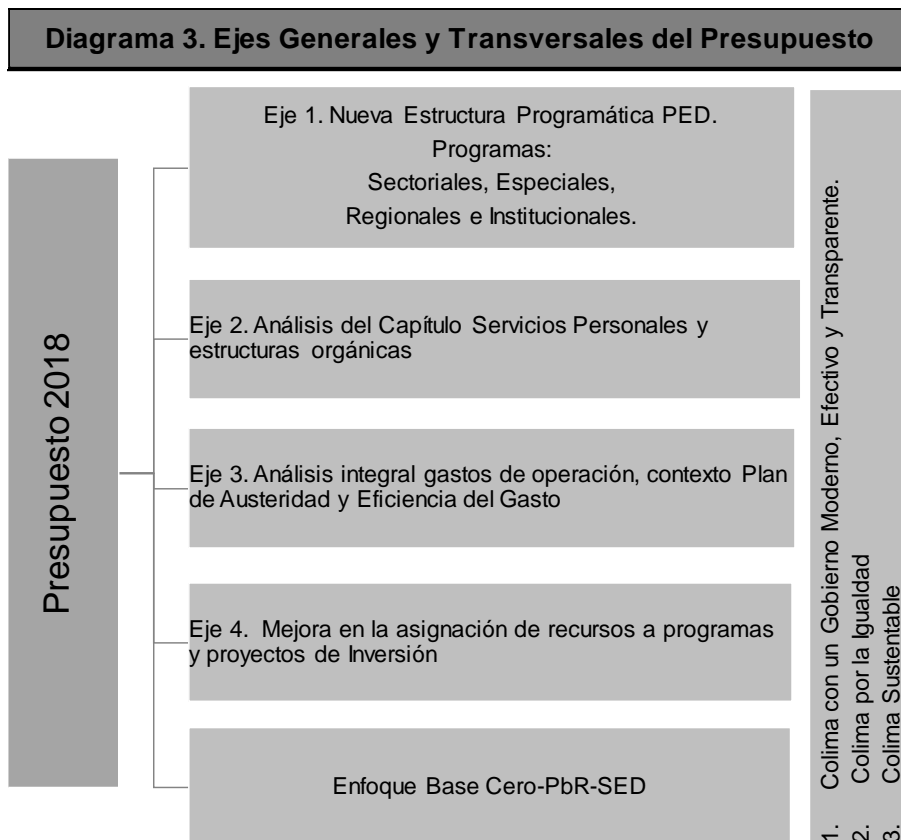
Diagrama 3. Ejes Generales y Transversales del Presupuesto

Presupuesto 2018

Eje 1. Nueva Estructura Programática PED.
Programas:
Sectoriales, Especiales,
Regionales e Institucionales.

Eje 2. Análisis del Capítulo Servicios Personales y estructuras orgánicas

Eje 3. Análisis integral gastos de operación, contexto Plan de Austeridad y Eficiencia del Gasto

Eje 4. Mejora en la asignación de recursos a programas y proyectos de Inversión

Enfoque Base Cero-PbR-SED

1. Colima con un Gobierno Moderno, Efectivo y Transparente.
2. Colima por la Igualdad
3. Colima Sustentable